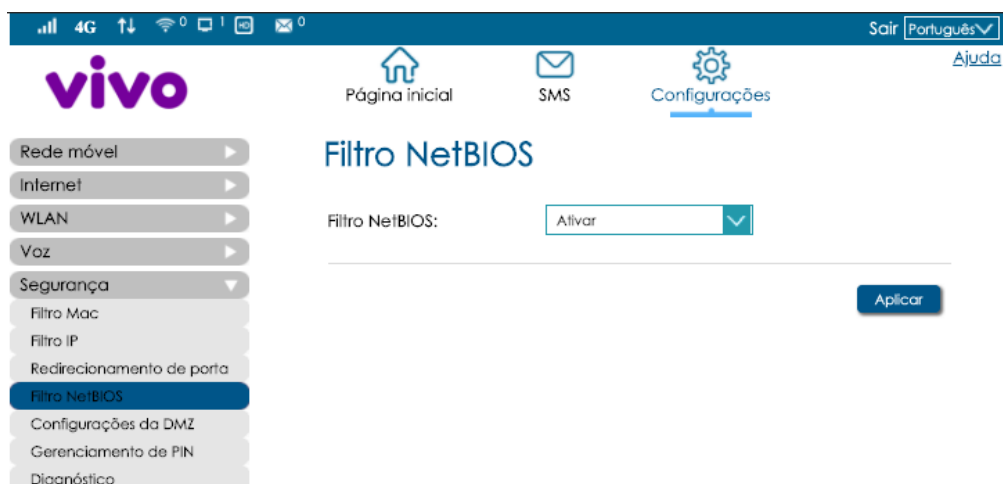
4G 0 1 HD 0

Sair Português

vivo

Página inicial

SMS

Configurações

Ajuda

Rede móvel

Internet

WLAN

Voz

Segurança

Filtro Mac

Filtro IP

Redirecionamento de porta

Filtro NetBIOS

Configurações da DMZ

Gerenciamento de PIN

Diagnóstico

Filtro NetBIOS

Filtro NetBIOS: Ativar

Aplicar